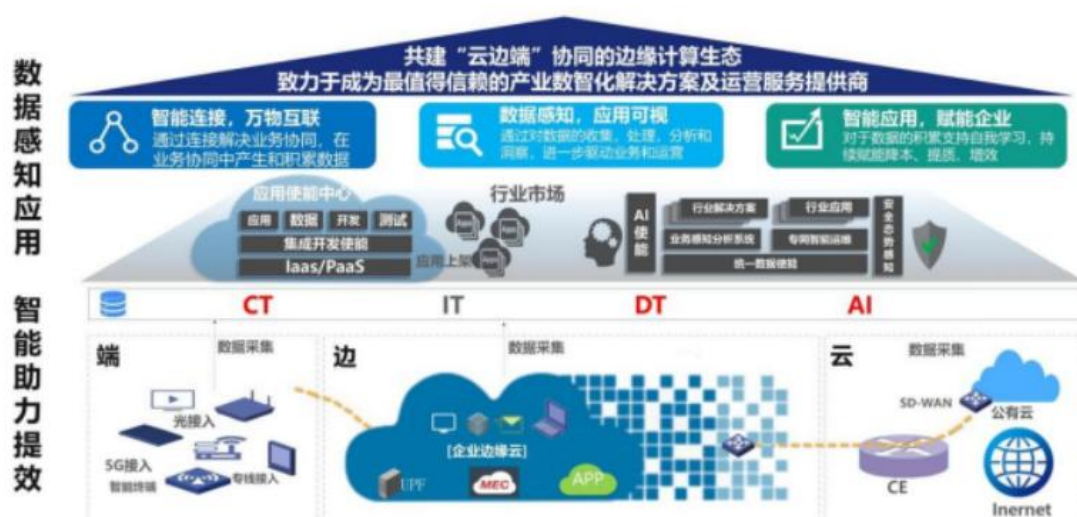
数据感知应用

智能助力提效

共建“云边端”协同的边缘计算生态
致力于成为最值得信赖的产业数智化解决方案及运营服务提供商

智能连接，万物互联
通过连接解决业务协同，在业务协同中产生和积累数据

数据感知，应用可视
通过对数据的收集、处理、分析和洞察，进一步驱动业务和运营

智能应用，赋能企业
对于数据的积累支持自我学习，持续赋能降本、提质、增效

应用使能中心
应用 数据 开发 测试
集成开发使能
Iaas/PaaS

行业市场
应用上架

AI使能
行业解决方案
行业应用
业务感知分析系统
专网智能运维
统一数据使能
安全态势感知

CT IT DT AI

端
数据采集
光接入
5G接入
智能终端
专线接入

边
数据采集
[企业边缘云]
UPF
MEC
APP

云
数据采集
SD-WAN
公有云
CE
Inernet